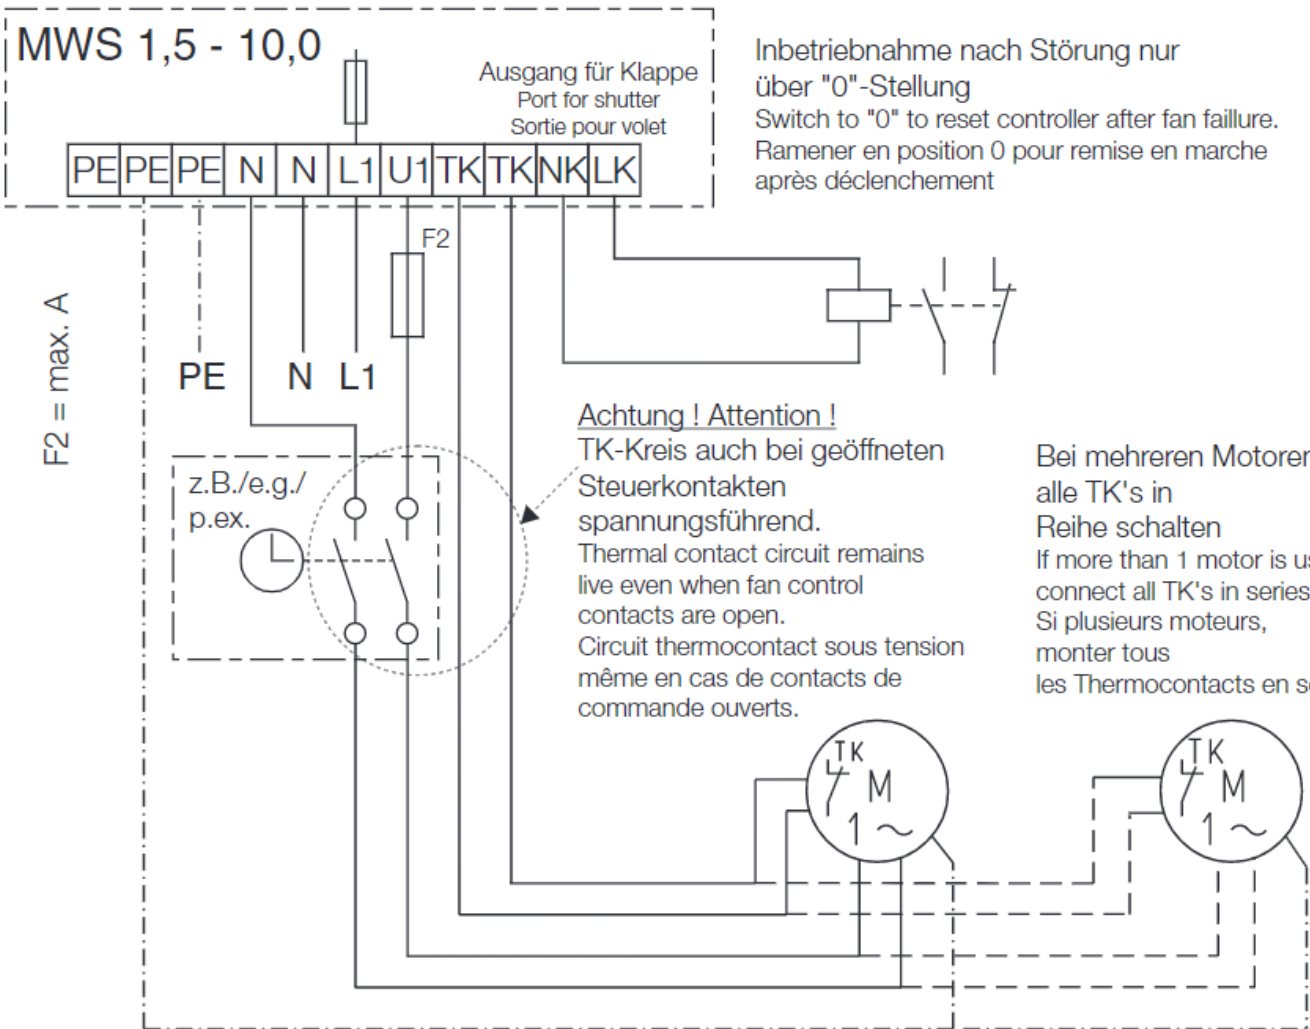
MWS 1,5 - 10,0

Ausgang für Klappe
Port for shutter
Sortie pour volet

| PE | PE | PE | N | N | L1 | U1 | TK | TK | NK | LK |
|---|---|---|---|---|---|---|---|---|---|---|

Inbetriebnahme nach Störung nur über "0"-Stellung
Switch to "0" to reset controller after fan faillure.
Ramener en position 0 pour remise en marche après déclenchement

F2

F2 = max. A

PE N L1

Achtung ! Attention !
TK-Kreis auch bei geöffneten Steuerkontakten spannungsführend.
Thermal contact circuit remains live even when fan control contacts are open.
Circuit thermocontact sous tension même en cas de contacts de commande ouverts.

z.B./e.g./ p.ex.

Bei mehreren Motoren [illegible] alle TK's in Reihe schalten
If more than 1 motor is u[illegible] connect all TK's in series
Si plusieurs moteurs, monter tous les Thermocontacts en s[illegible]

TK M 1 ~

TK M 1 ~